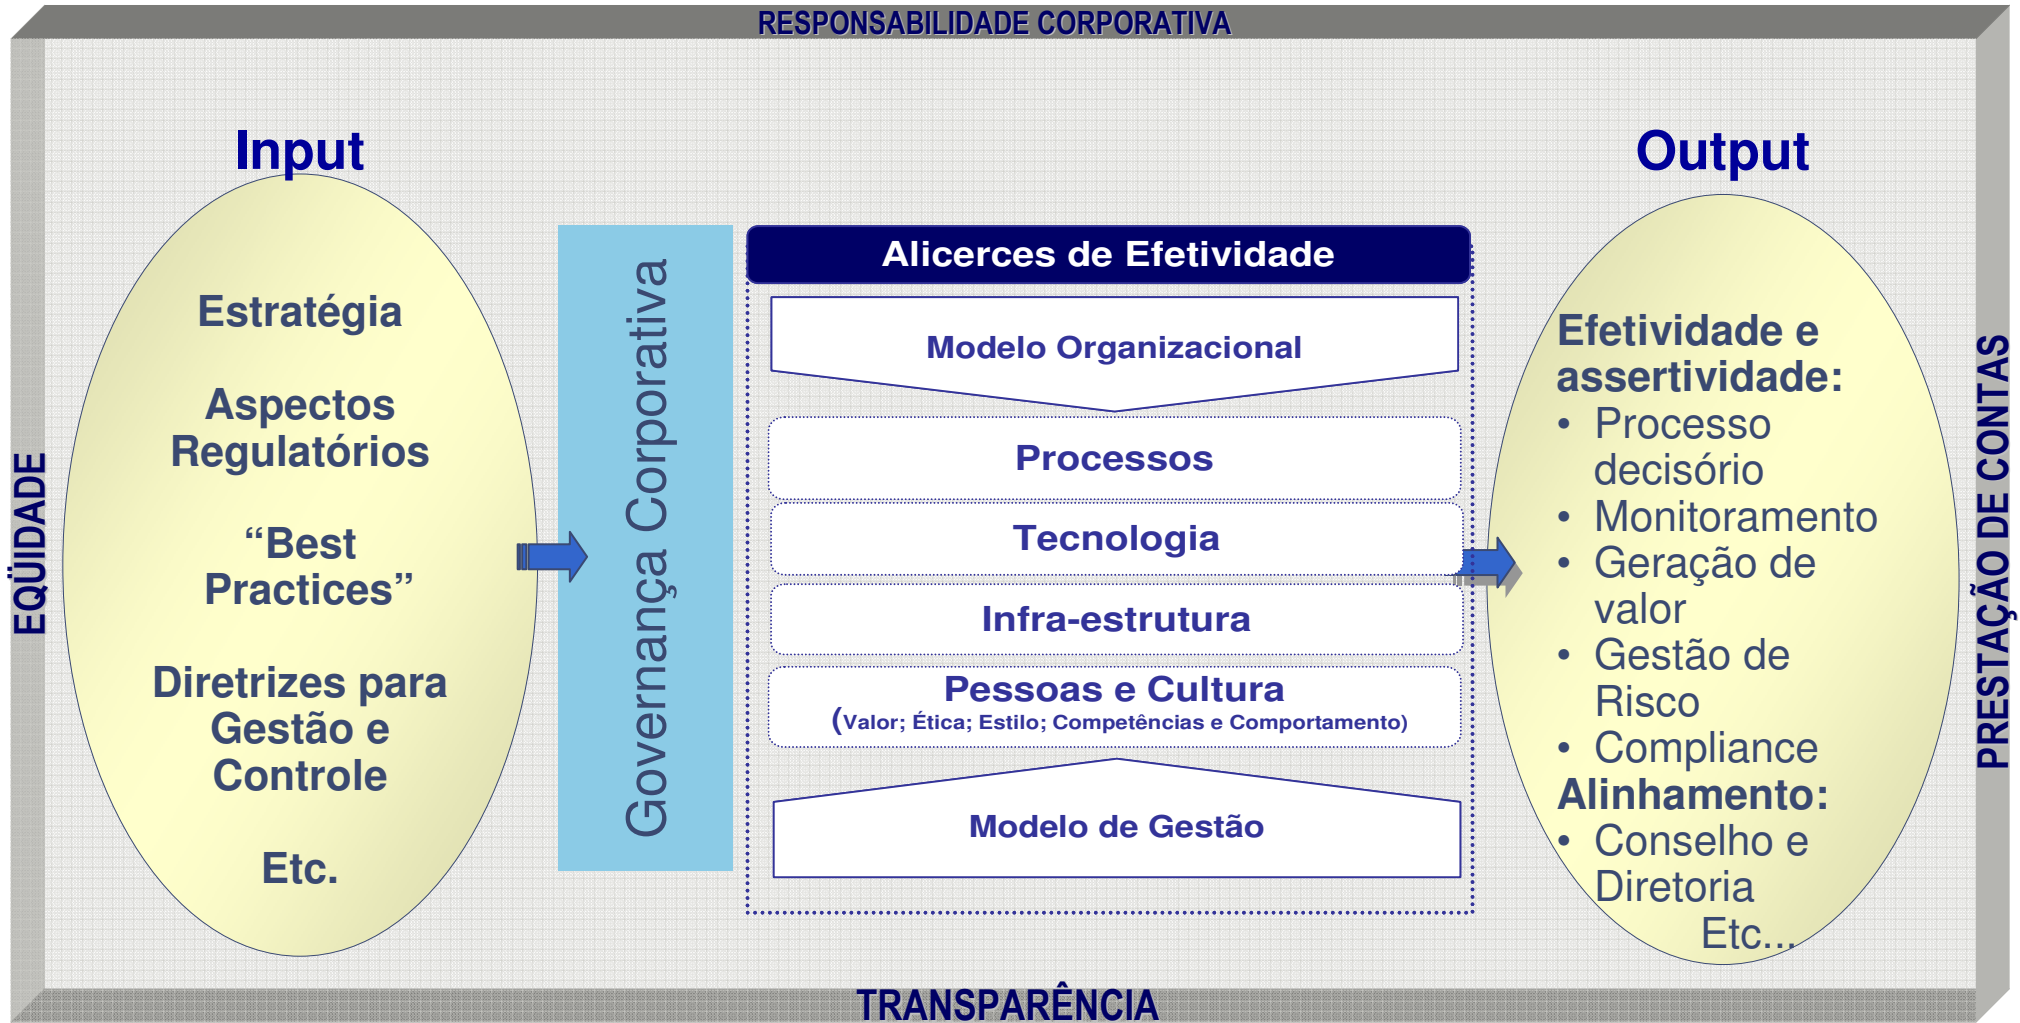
RESPONSABILIDADE CORPORATIVA

EQÜIDADE

Input

Estratégia

Aspectos Regulatórios

“Best Practices”

Diretrizes para Gestão e Controle

Etc.

Governança Corporativa

Alicerces de Efetividade

Modelo Organizacional

Processos

Tecnologia

Infra-estrutura

Pessoas e Cultura
(Valor; Ética; Estilo; Competências e Comportamento)

Modelo de Gestão

Output

Efetividade e assertividade:
• Processo decisório
• Monitoramento
• Geração de valor
• Gestão de Risco
• Compliance
Alinhamento:
• Conselho e Diretoria
Etc...

PRESTAÇÃO DE CONTAS

TRANSPARÊNCIA